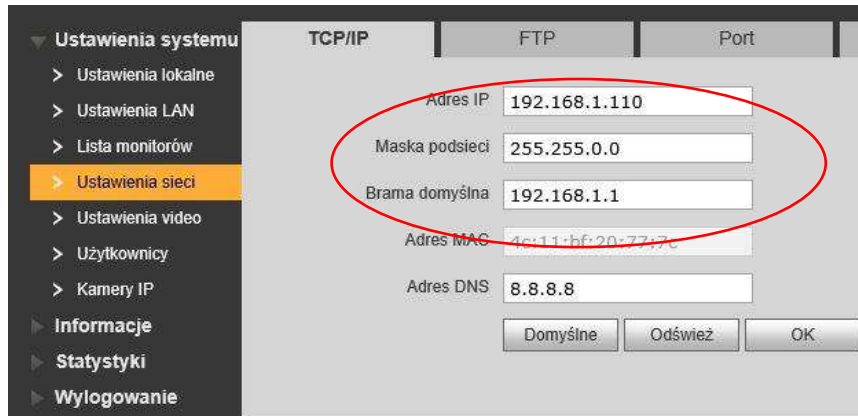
Ustawienia systemu
Ustawienia lokalne
Ustawienia LAN
Lista monitorów
Ustawienia sieci
Ustawienia video
Użytkownicy
Kamery IP
Informacje
Statystyki
Wylogowanie

TCP/IP
FTP
Port

Adres IP 192.168.1.110
Maska podsieci 255.255.0.0
Brama domyślna 192.168.1.1
Adres MAC 4c:11:bf:20:77:7c
Adres DNS 8.8.8.8

Domyślne
Odśwież
OK